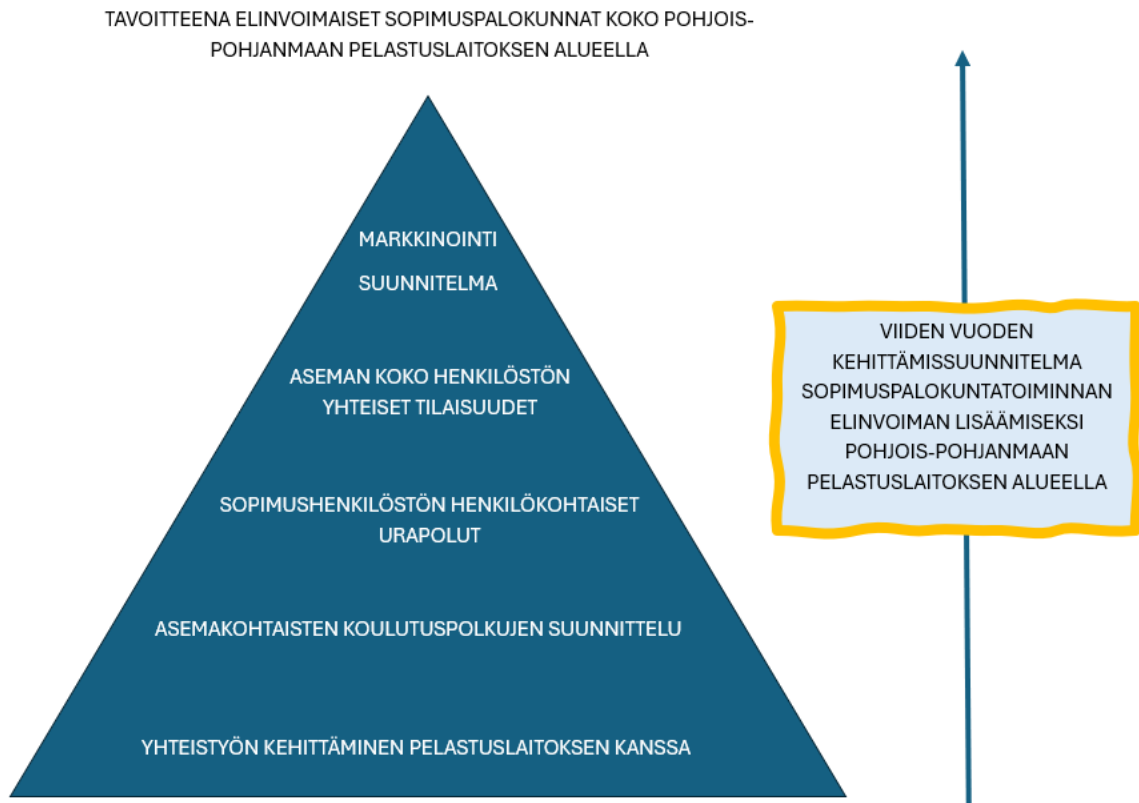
TAVOITTEENA ELINVOIMAISET SOPIMUSPALOKUNNAT KOKO POHJOIS-POHJANMAAN PELASTUSLAITOKSEN ALUEELLA

MARKKINOINTI

SUUNNITELMA

ASEMAN KOKO HENKILÖSTÖN YHTEISET TILAISUUDET

SOPIMUSHENKILÖSTÖN HENKILÖKOHTAISET URAPOLUT

ASEMAKOHTAISTEN KOULUTUSPOLKUJEN SUUNNITTELU

YHTEISTYÖN KEHITTÄMINEN PELASTUSLAITOKSEN KANSSA

VIIDEN VUODEN KEHITTÄMISSUUNNITELMA SOPIMUSPALOKUNTATOIMINNAN ELINVOIMAN LISÄÄMISEKSI POHJOIS-POHJANMAAN PELASTUSLAITOKSEN ALUEELLA